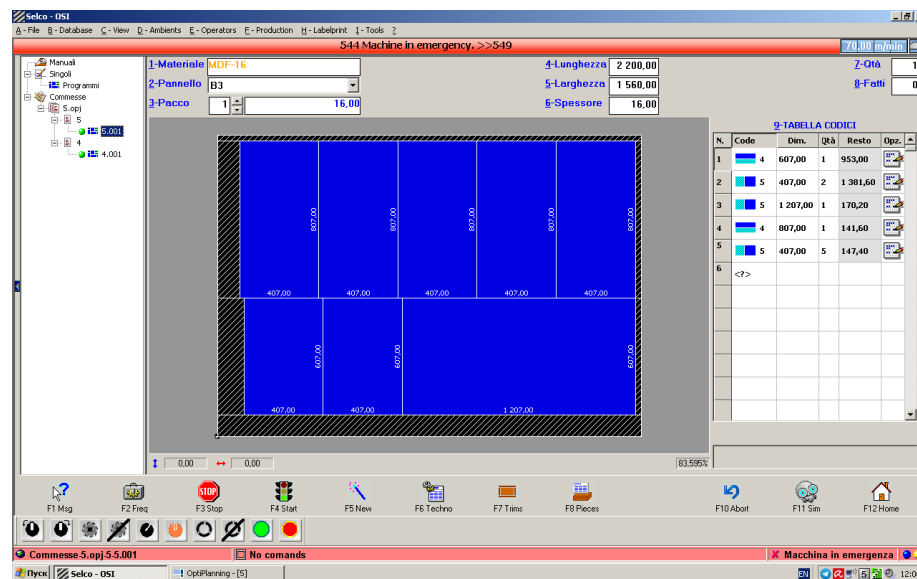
Selco - OSI

A - File B - Database C - View D - Ambients E - Operators F - Production H - Labelprint I - Tools ?

544 Machine in emergency. >>549

70,00 m/min

Manuali
Singoli
Programmi
Commesse
5.opj
5
5.001
4
4.001

1-Materiale MDF-16
2-Pannello B3
3-Pacco 1 16,00

4-Lunghezza 2 200,00
5-Larghezza 1 560,00
6-Spessore 16,00

7-Qtà 1
8-Fatti 0

807,00
807,00
807,00
807,00
807,00
407,00
407,00
407,00
407,00
407,00
607,00
607,00
607,00
407,00
407,00
1 207,00

9-TABELLA CODICI

| N. | Code | Dim. | Qtà | Resto | Opz. |
|---|---|---|---|---|---|
| 1 | 4 | 607,00 | 1 | 953,00 | |
| 2 | 5 | 407,00 | 2 | 1 381,60 | |
| 3 | 5 | 1 207,00 | 1 | 170,20 | |
| 4 | 4 | 807,00 | 1 | 141,60 | |
| 5 | 5 | 407,00 | 5 | 147,40 | |
| 6 | <?> | | | | |

0,00 0,00 83,595%

F1 Msg F2 Freq F3 Stop F4 Start F5 New F6 Techno F7 Trims F8 Pieces F10 Abort F11 Sim F12 Home

STOP

Commesse-5.opj-5-5.001 No comands Macchina in emergenza

Пуск Selco - OSI OptiPlanning - [5] EN 12:0